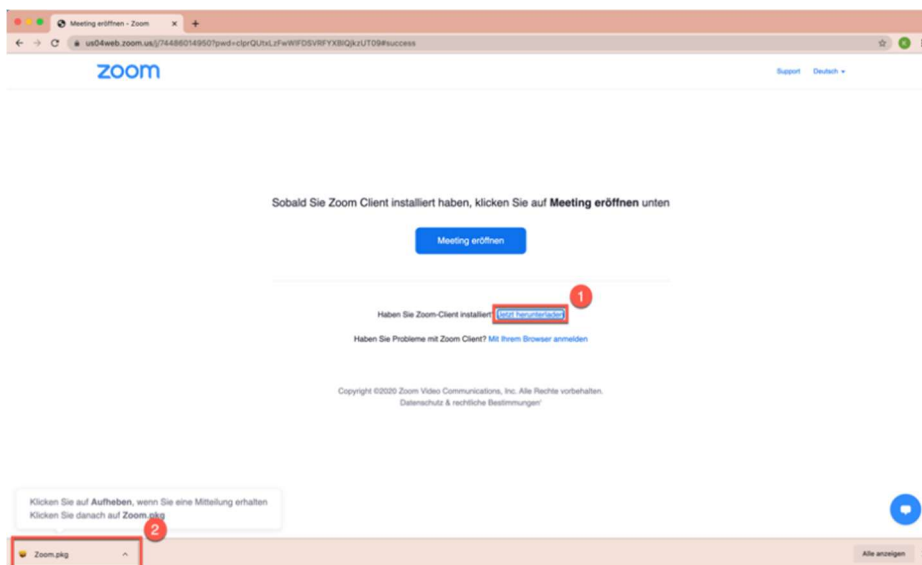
Meeting eröffnen - Zoom ×

us04web.zoom.us/j/74486014950?pwd=clprQUtxLzFwWlFDSVRFYXBlQjkzUT09#success

zoom

Support Deutsch

Sobald Sie Zoom Client installiert haben, klicken Sie auf **Meeting eröffnen** unten

Meeting eröffnen

1

Haben Sie Zoom-Client installiert? Jetzt herunterladen

Haben Sie Probleme mit Zoom Client? Mit Ihrem Browser anmelden

Copyright ©2020 Zoom Video Communications, Inc. Alle Rechte vorbehalten.
Datenschutz & rechtliche Bestimmungen

Klicken Sie auf **Aufheben**, wenn Sie eine Mitteilung erhalten
Klicken Sie danach auf **Zoom.pkg**

2

Zoom.pkg

Alle anzeigen